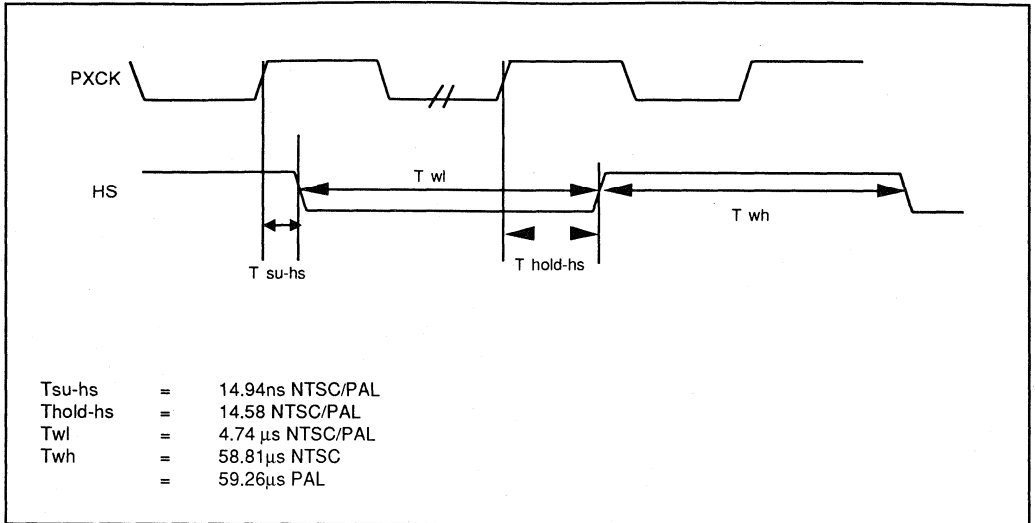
PXCK

HS

T wl

T wh

T su-hs

T hold-hs

| | | |
|---|---|---|
| Tsu-hs | = | 14.94ns NTSC/PAL |
| Thold-hs | = | 14.58 NTSC/PAL |
| Twl | = | 4.74 µs NTSC/PAL |
| Twh | = | 58.81µs NTSC |
| | = | 59.26µs PAL |